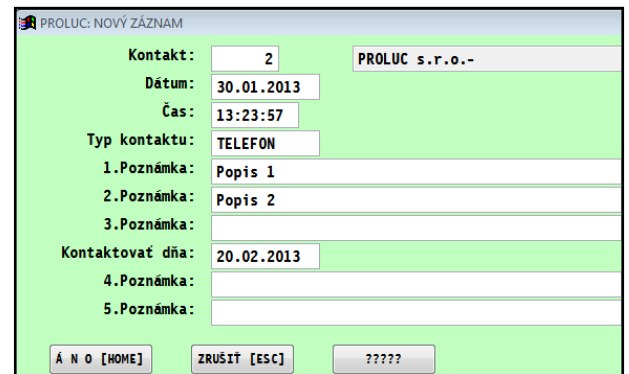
PROLUC: NOVÝ ZÁZNAM

Kontakt: 2 PROLUC s.r.o.-

Dátum: 30.01.2013

Čas: 13:23:57

Typ kontaktu: TELEFON

1.Poznámka: Popis 1

2.Poznámka: Popis 2

3.Poznámka:

Kontaktovať dňa: 20.02.2013

4.Poznámka:

5.Poznámka:

Á N O [HOME] ZRUŠIŤ [ESC] ?????